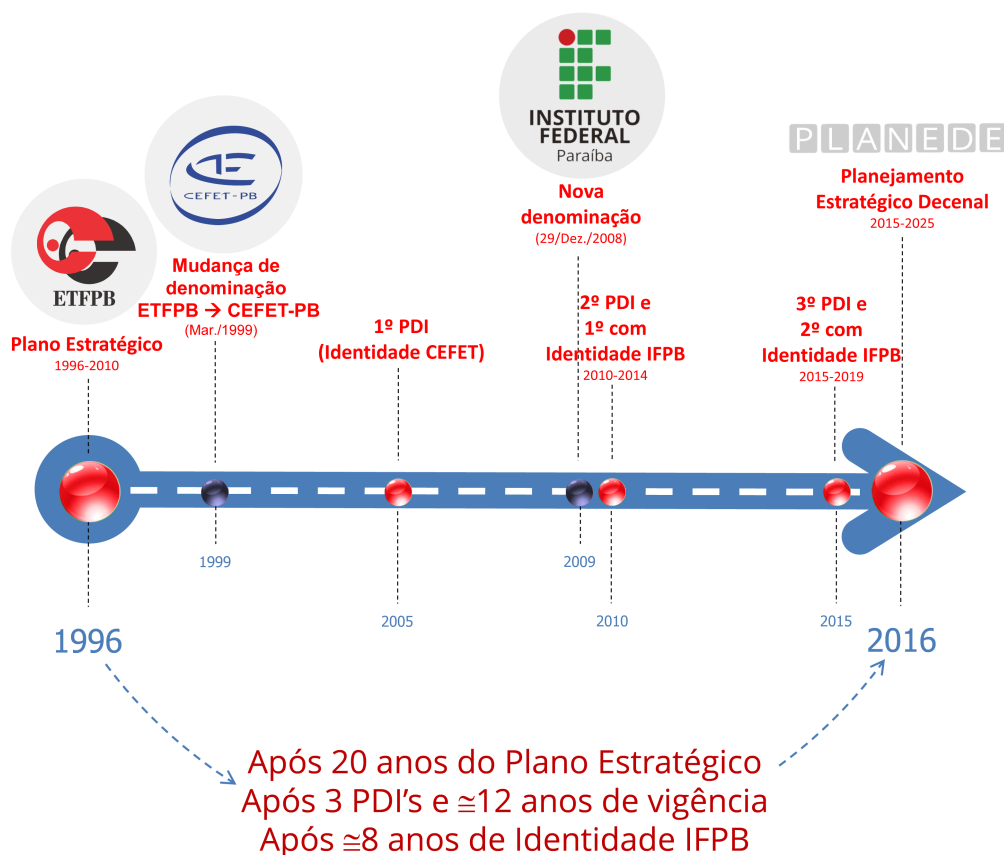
ETFPB

Plano Estratégico
1996-2010

CEFET-PB

Mudança de denominação
ETFPB → CEFET-PB
(Mar./1999)

1º PDI
(Identidade CEFET)

INSTITUTO FEDERAL
Paraíba

Nova denominação
(29/Dez./2008)

2º PDI e
1º com
Identidade IFPB
2010-2014

PLANEDE

Planejamento Estratégico Decenal
2015-2025

3º PDI e
2º com
Identidade IFPB
2015-2019

1999

2005

2009

2010

2015

1996

2016

Após 20 anos do Plano Estratégico
Após 3 PDI's e $\cong$12 anos de vigência
Após $\cong$8 anos de Identidade IFPB